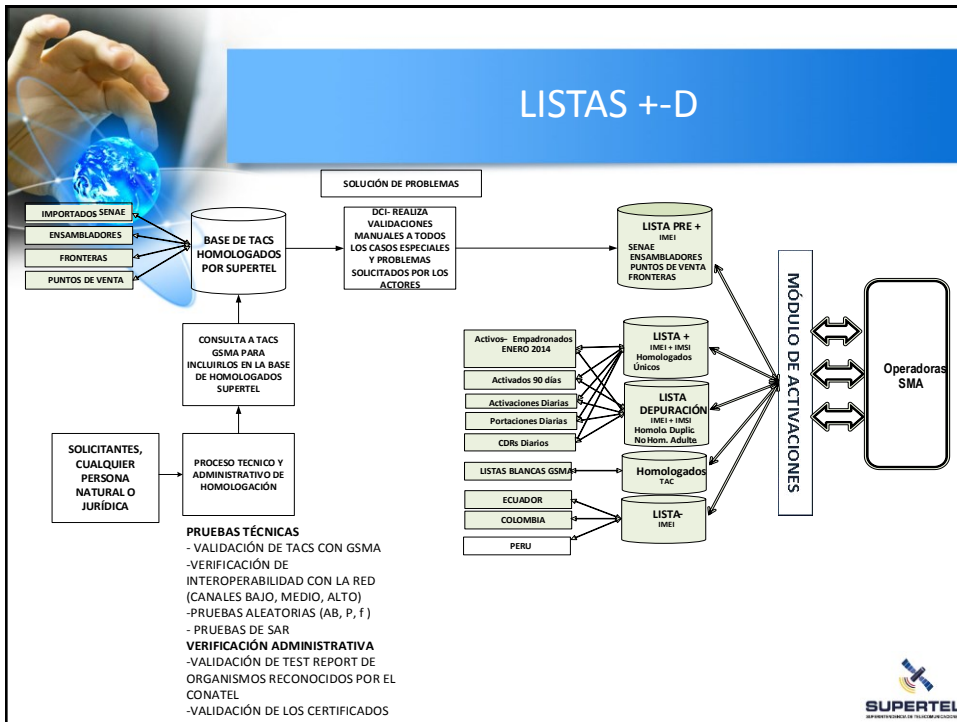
LISTAS +-D

SOLUCIÓN DE PROBLEMAS

IMPORTADOS SENAE

ENSAMBLADORES

FRONTERAS

PUNTOS DE VENTA

BASE DE TACS HOMOLOGADOS POR SUPERTEL

DCI- REALIZA VALIDACIONES MANUALES A TODOS LOS CASOS ESPECIALES Y PROBLEMAS SOLICITADOS POR LOS ACTORES

LISTA PRE +
IMEI
SENAE
ENSAMBLADORES
PUNTOS DE VENTA
FRONTERAS

CONSULTA A TACS GSMA PARA INCLUIRLOS EN LA BASE DE HOMOLOGADOS SUPERTEL

SOLICITANTES, CUALQUIER PERSONA NATURAL O JURÍDICA

PROCESO TECNICO Y ADMINISTRATIVO DE HOMOLOGACIÓN

Activos- Empadronados ENERO 2014

Activados 90 días

Activaciones Diarias

Portaciones Diarias

CDRs Diarios

LISTA +
IMEI + IMSI
Homologados Únicos

LISTA DEPURACIÓN
IMEI + IMSI
Homolo. Duplic
No Hom. Adulte

LISTAS BLANCAS GSMA

Homologados
TAC

ECUADOR

COLOMBIA

PERU

LISTA-
IMEI

MÓDULO DE ACTIVACIONES

Operadoras SMA

PRUEBAS TÉCNICAS
- VALIDACIÓN DE TACS CON GSMA
-VERIFICACIÓN DE INTEROPERABILIDAD CON LA RED (CANALES BAJO, MEDIO, ALTO)
-PRUEBAS ALEATORIAS (AB, P, f )
- PRUEBAS DE SAR
VERIFICACIÓN ADMINISTRATIVA
-VALIDACIÓN DE TEST REPORT DE ORGANISMOS RECONOCIDOS POR EL CONATEL
-VALIDACIÓN DE LOS CERTIFICADOS

SUPERTEL
SUPERINTENDENCIA DE TELECOMUNICACIONES